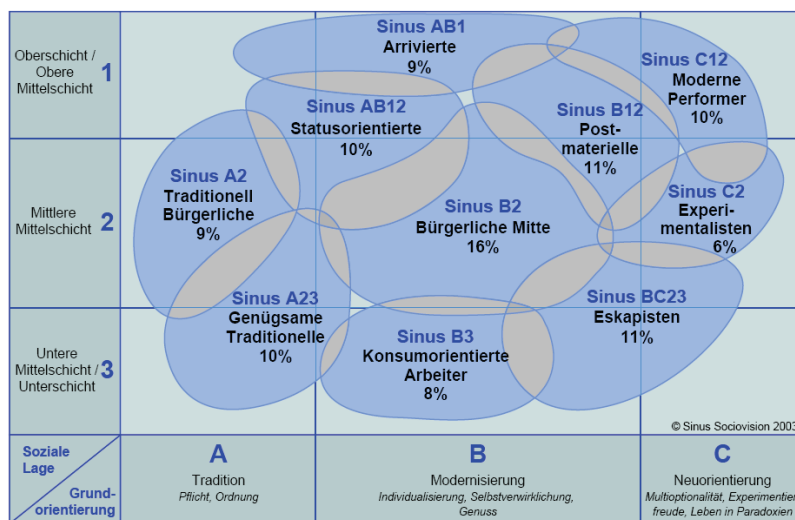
Oberschicht / Obere Mittelschicht 1

Mittlere Mittelschicht 2

Untere Mittelschicht / Unterschicht 3

Sinus AB1
Arrivierte
9%

Sinus C12
Moderne Performer
10%

Sinus AB12
Statusorientierte
10%

Sinus B12
Post-materielle
11%

Sinus A2
Traditionell Bürgerliche
9%

Sinus B2
Bürgerliche Mitte
16%

Sinus C2
Experi-mentalisten
6%

Sinus A23
Genügsame Traditionelle
10%

Sinus BC23
Eskapisten
11%

Sinus B3
Konsumorientierte Arbeiter
8%

© Sinus Sociovision 2003

Soziale Lage

Grund-orientierung

A
Tradition
Pflicht, Ordnung

B
Modernisierung
Individualisierung, Selbstverwirklichung, Genuss

C
Neuorientierung
Multioptionalität, Experimentier-freude, Leben in Paradoxien